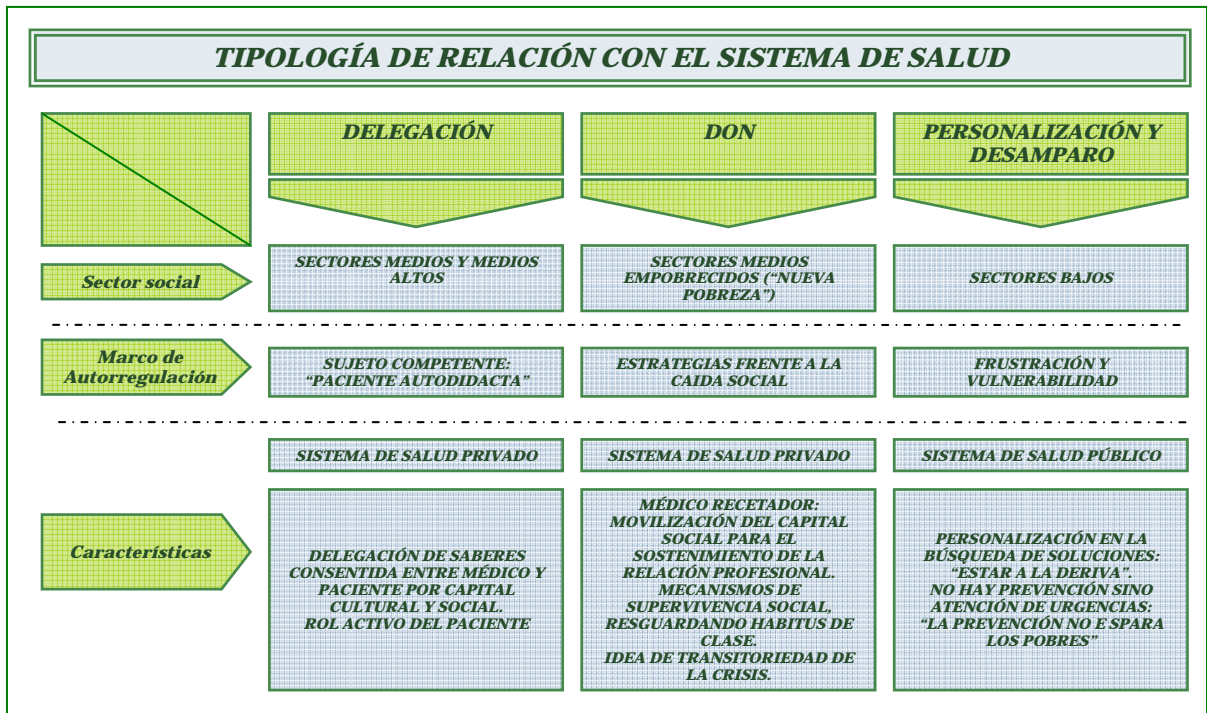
TIPOLOGÍA DE RELACIÓN CON EL SISTEMA DE SALUD

| | DELEGACIÓN | DON | PERSONALIZACIÓN Y DESAMPARO |
|---|---|---|---|
| Sector social | SECTORES MEDIOS Y MEDIOS ALTOS | SECTORES MEDIOS EMPOBRECIDOS ("NUEVA POBREZA") | SECTORES BAJOS |
| Marco de Autorregulación | SUJETO COMPETENTE: "PACIENTE AUTODIDACTA" | ESTRATEGIAS FRENTE A LA CAIDA SOCIAL | FRUSTRACIÓN Y VULNERABILIDAD |
| | SISTEMA DE SALUD PRIVADO | SISTEMA DE SALUD PRIVADO | SISTEMA DE SALUD PÚBLICO |
| Características | DELEGACIÓN DE SABERES CONSENTIDA ENTRE MÉDICO Y PACIENTE POR CAPITAL CULTURAL Y SOCIAL. ROL ACTIVO DEL PACIENTE | MÉDICO RECETADOR: MOVILIZACIÓN DEL CAPITAL SOCIAL PARA EL SOSTENIMIENTO DE LA RELACIÓN PROFESIONAL. MECANISMOS DE SUPERVIVENCIA SOCIAL, RESGUARDANDO HABITUS DE CLASE. IDEA DE TRANSITORIEDAD DE LA CRISIS. | PERSONALIZACIÓN EN LA BÚSQUEDA DE SOLUCIONES: "ESTAR A LA DERIVA". NO HAY PREVENCIÓN SINO ATENCIÓN DE URGENCIAS: "LA PREVENCIÓN NO E SPARA LOS POBRES" |